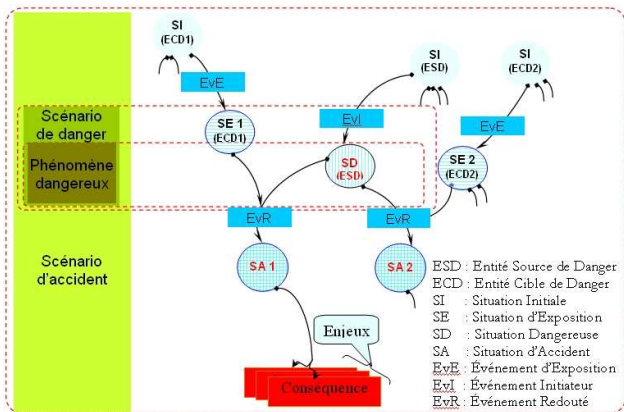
SI
(ECD1)

SI
(ESD)

SI
(ECD2)

EvE

EvI

EvE

Scénario de danger

Phénomène dangereux

SE 1
(ECD1)

SD
(ESD)

SE 2
(ECD2)

EvR

EvR

Scénario d'accident

SA 1

SA 2

Enjeux

Conséquence

ESD : Entité Source de Danger
ECD : Entité Cible de Danger
SI : Situation Initiale
SE : Situation d'Exposition
SD : Situation Dangereuse
SA : Situation d'Accident
EvE : Événement d'Exposition
EvI : Événement Initiateur
EvR : Événement Redouté